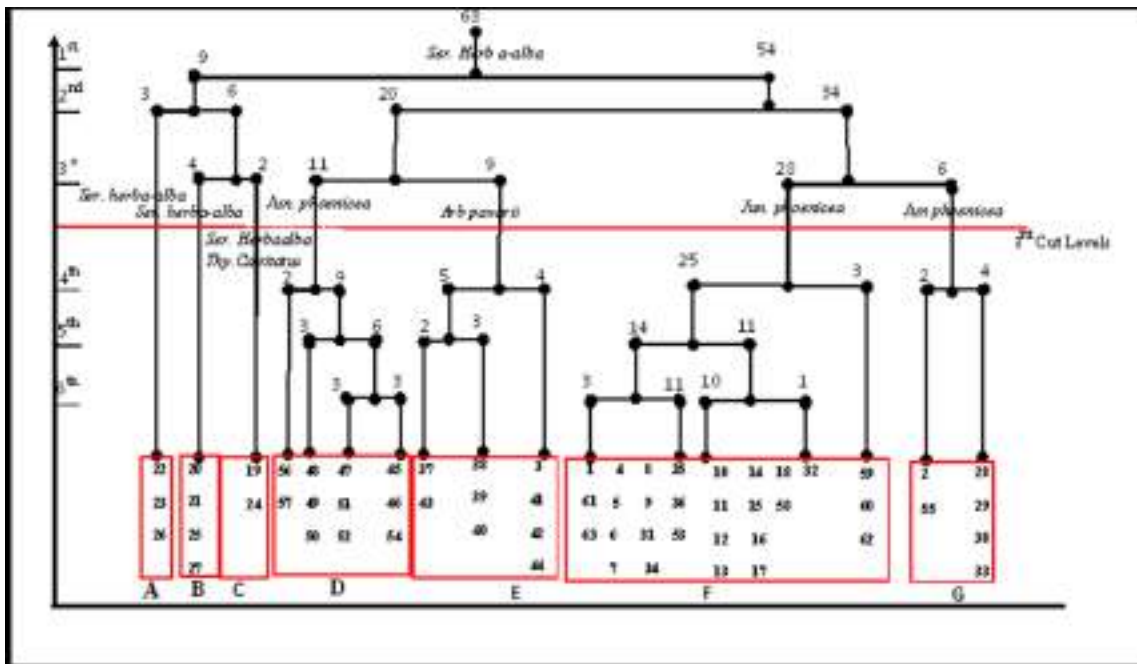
63
Ser. Herb a-alba
9
54
$1^{st}$
$2^{nd}$
3
6
20
34
$3^{rd}$
4
2
11
9
28
6
Ser. herba-alba
Ser. herba-alba
Jun. phoenicea
Arb pavoni
Jun. phoenicea
Jun phoenicea
$3^{rd}$ Cut Levels
Ser. Herbaalba
Thy. Ciliatus
$4^{th}$
2
9
5
4
25
3
2
4
$5^{th}$
3
6
2
3
14
11
$6^{th}$
3
3
3
11
10
1
22 23 26
20 21 25 27
19 24
56 57
48 49 50
47 51 52
45 46 54
37 43
38 39 40
3 41 42 44
1 61 63
4 5 6 7
8 9 31 34
35 36 53
10 11 12 13
14 15 16 17
18 58
32
59 60 62
2 55
28 29 30 33
A
B
C
D
E
F
G